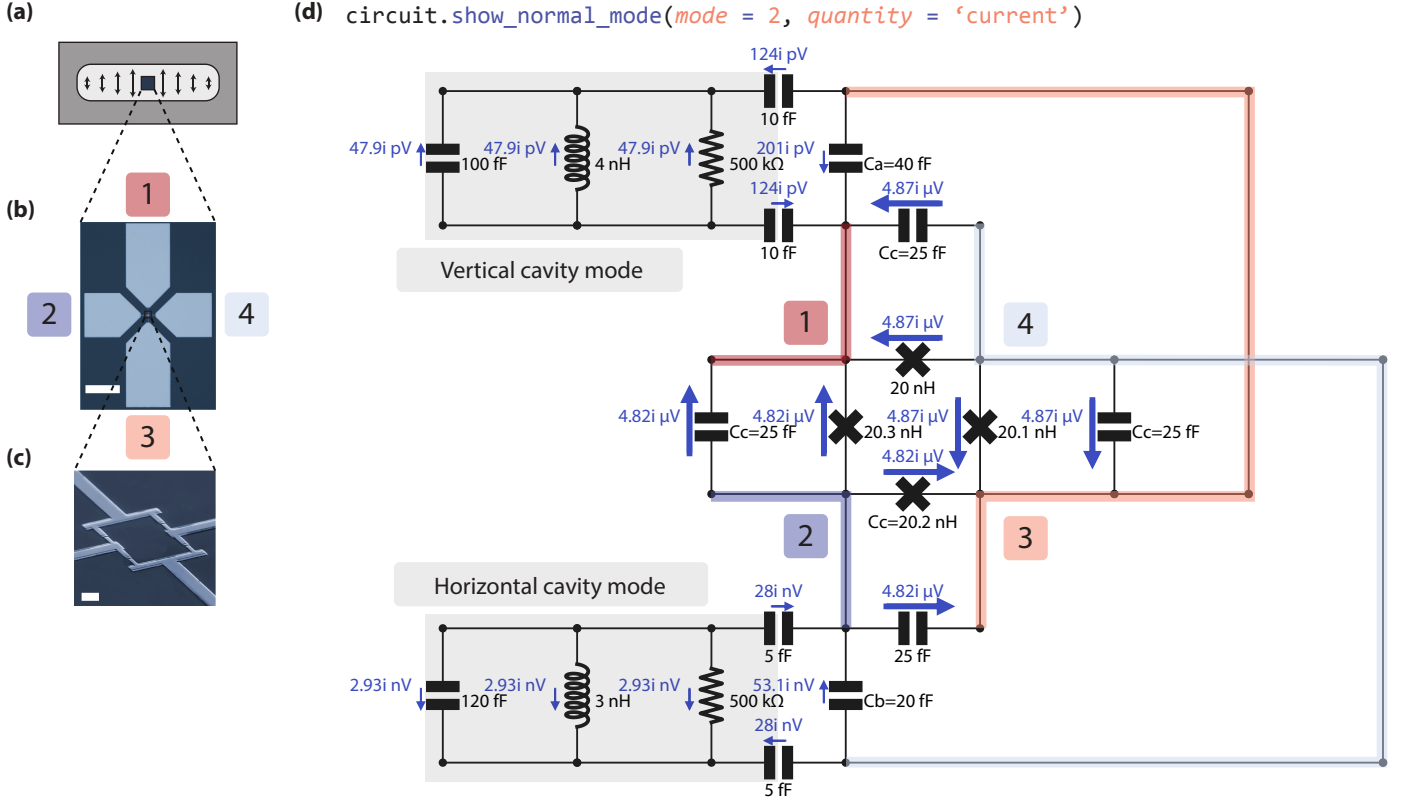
(a)

(b)

1

2

4

3

(c)

(d) circuit.show_normal_mode(mode = 2, quantity = 'current')

124i pV

10 fF

47.9i pV 100 fF

47.9i pV 4 nH

47.9i pV 500 kΩ

201i pV Ca=40 fF

124i pV

10 fF

4.87i μV

Cc=25 fF

Vertical cavity mode

1

4.87i μV

4

20 nH

4.82i μV Cc=25 fF

4.82i μV 20.3 nH

4.87i μV 20.1 nH

4.87i μV Cc=25 fF

4.82i μV

Cc=20.2 nH

2

3

Horizontal cavity mode

28i nV

5 fF

4.82i μV

25 fF

2.93i nV 120 fF

2.93i nV 3 nH

2.93i nV 500 kΩ

53.1i nV Cb=20 fF

28i nV

5 fF